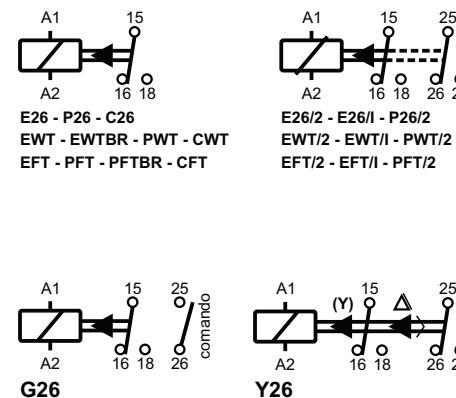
A1
15
A2
16 18
E26 - P26 - C26
EWT - EWTBR - PWT - CWT
EFT - PFT - PFTBR - CFT

A1
15
25
A2
16 18
26 2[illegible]
E26/2 - E26/I - P26/2
EWT/2 - EWT/I - PWT/2
EFT/2 - EFT/I - PFT/2

A1
15
25
comando
A2
16 18
26
G26

A1
(Y)
15
25
Δ
A2
16 18
26 2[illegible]
Y26